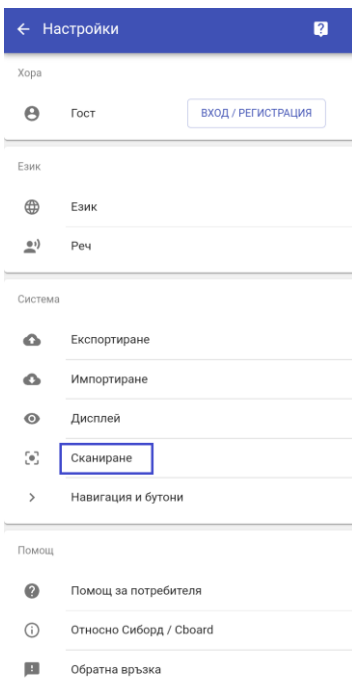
← Настройки

Хора

Гост ВХОД / РЕГИСТРАЦИЯ

Език

Език

Реч

Система

Експортиране

Импортиране

Дисплей

Сканиране

Навигация и бутони

Помощ

Помощ за потребителя

Относно Сиборд / Cboard

Обратна връзка